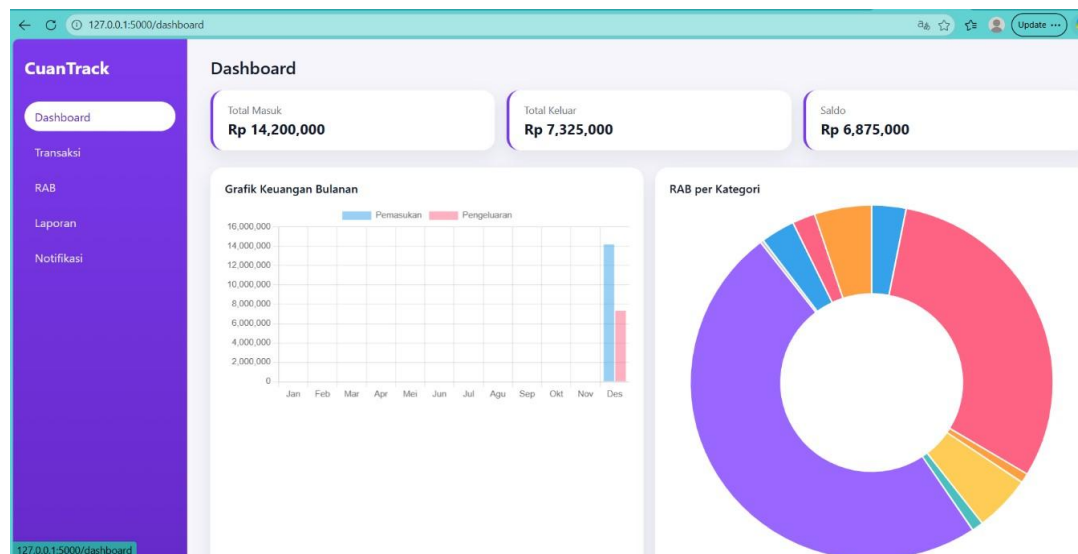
127.0.0.1:5000/dashboard

Update ···

CuanTrack

Dashboard

Transaksi

RAB

Laporan

Notifikasi

Dashboard

Total Masuk
Rp 14,200,000

Total Keluar
Rp 7,325,000

Saldo
Rp 6,875,000

Grafik Keuangan Bulanan

Pemasukan Pengeluaran

16,000,000
14,000,000
12,000,000
10,000,000
8,000,000
6,000,000
4,000,000
2,000,000
0

Jan Feb Mar Apr Mei Jun Jul Agu Sep Okt Nov Des

RAB per Kategori

127.0.0.1:5000/dashboard